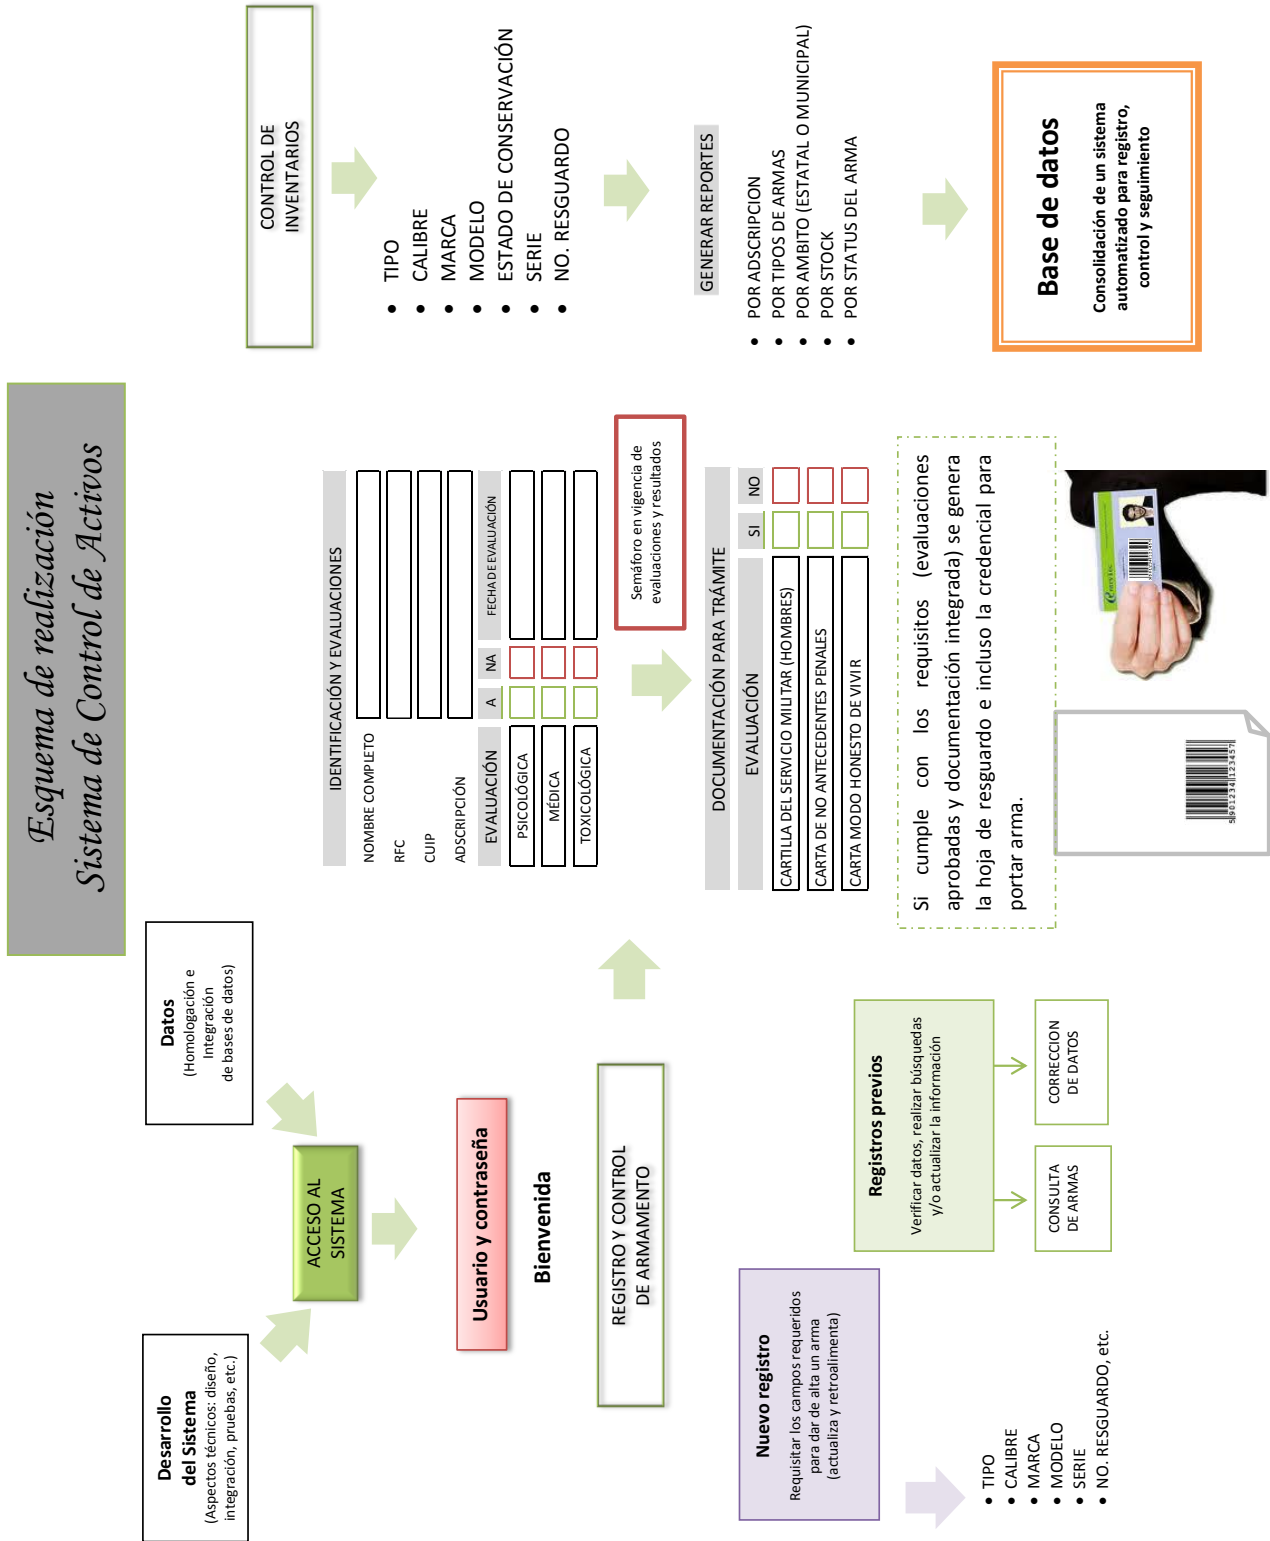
Esquema de realización
Sistema de Control de Activos

Desarrollo del Sistema
(Aspectos técnicos: diseño, integración, pruebas, etc.)

Datos
(Homologación e integración de bases de datos)

ACCESO AL SISTEMA

Usuario y contraseña

Bienvenida

REGISTRO Y CONTROL DE ARMAMENTO

Nuevo registro
Requisitar los campos requeridos para dar de alta un arma (actualiza y retroalimenta)

- TIPO
- CALIBRE
- MARCA
- MODELO
- SERIE
- NO. RESGUARDO, etc.

Registros previos
Verificar datos, realizar búsquedas y/o actualizar la información

CONSULTA DE ARMAS

CORRECCION DE DATOS

IDENTIFICACIÓN Y EVALUACIONES

NOMBRE COMPLETO
RFC
CUIP
ADSCRIPCIÓN

| EVALUACIÓN | A | NA | FECHA DE EVALUACIÓN |
|---|---|---|---|
| PSICOLÓGICA | | | |
| MÉDICA | | | |
| TOXICOLÓGICA | | | |

Semáforo en vigencia de evaluaciones y resultados

DOCUMENTACIÓN PARA TRÁMITE

| EVALUACIÓN | SI | NO |
|---|---|---|
| CARTILLA DEL SERVICIO MILITAR (HOMBRES) | | |
| CARTA DE NO ANTECEDENTES PENALES | | |
| CARTA MODO HONESTO DE VIVIR | | |

Si cumple con los requisitos (evaluaciones aprobadas y documentación integrada) se genera la hoja de resguardo e incluso la credencial para portar arma.

5901234123457

CONTROL DE INVENTARIOS

- TIPO
- CALIBRE
- MARCA
- MODELO
- ESTADO DE CONSERVACIÓN
- SERIE
- NO. RESGUARDO

GENERAR REPORTES

- POR ADSCRIPCION
- POR TIPOS DE ARMAS
- POR AMBITO (ESTATAL O MUNICIPAL)
- POR STOCK
- POR STATUS DEL ARMA

Base de datos
Consolidación de un sistema automatizado para registro, control y seguimiento